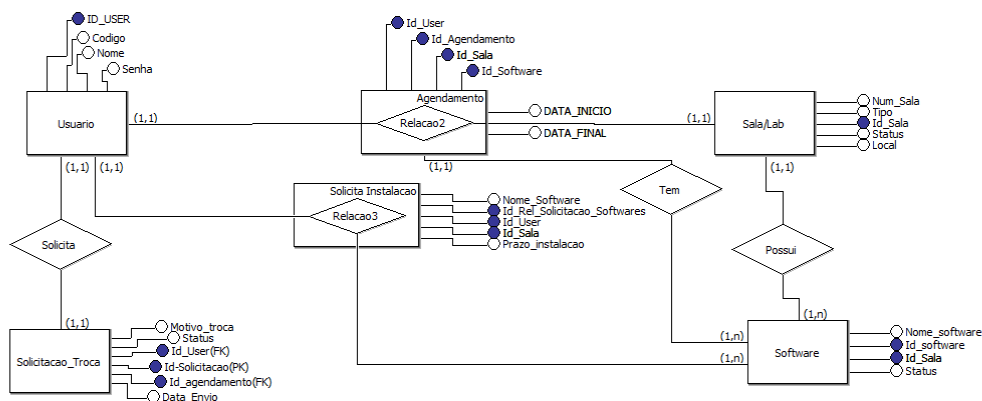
ID_USER
Codigo
Nome
Senha
Usuario
(1,1)
(1,1)
(1,1)
Solicita
(1,1)
Solicitacao_Troca
Motivo_troca
Status
Id_User(FK)
Id-Solicitacao(PK)
Id_agendamento(FK)
Data_Envio
Id_User
Id_Agendamento
Id_Sala
Id_Software
Agendamento
Relacao2
DATA_INICIO
DATA_FINAL
(1,1)
(1,1)
Solicita Instalacao
Relacao3
Nome_Software
Id_Rel_Solicitacao_Softwares
Id_User
Id_Sala
Prazo_instalacao
Tem
Sala/Lab
Num_Sala
Tipo
Id_Sala
Status
Local
(1,1)
Possui
(1,n)
(1,n)
(1,n)
Software
Nome_software
Id_software
Id_Sala
Status